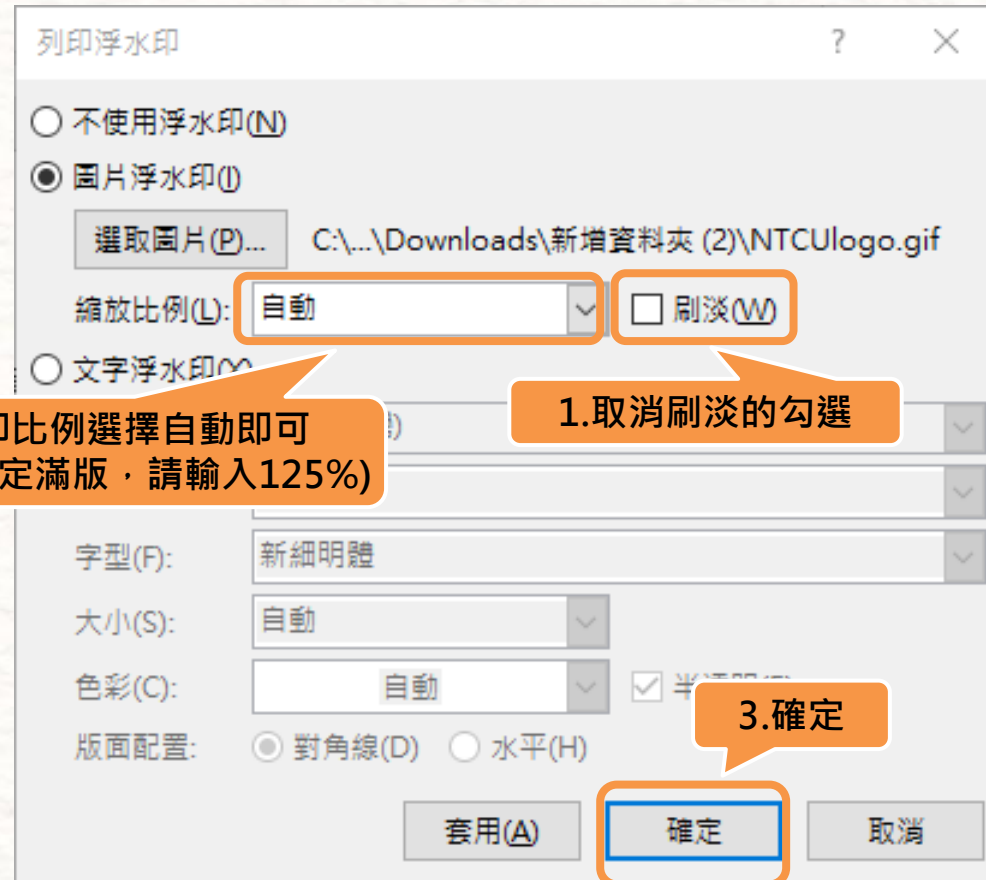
列印浮水印

?

×

不使用浮水印(N)

圖片浮水印(I)

選取圖片(P)...

C:\...\Downloads\新增資料夾 (2)\NTCUlogo.gif

縮放比例(L):

自動

刷淡(W)

文字浮水印(X)

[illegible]印比例選擇自動即可

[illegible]定滿版，請輸入125%)

1.取消刷淡的勾選

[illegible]

字型(F):

新細明體

大小(S):

自動

色彩(C):

自動

半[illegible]

3.確定

版面配置:

對角線(D)

水平(H)

套用(A)

確定

取消